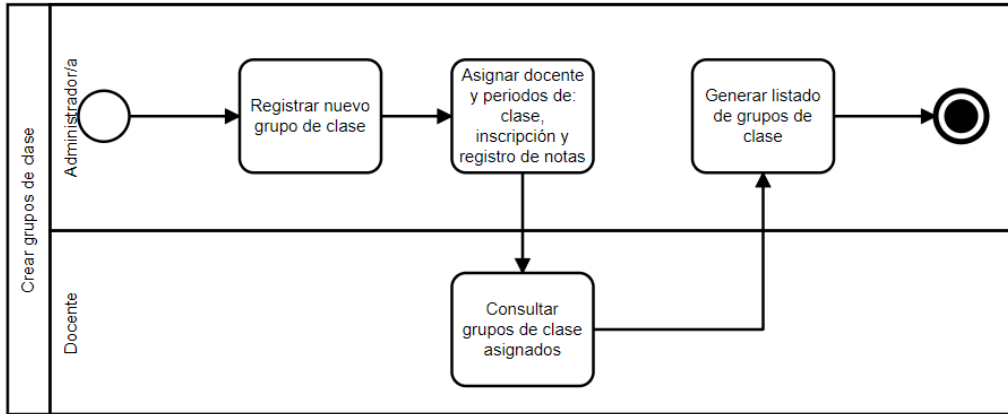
Crear grupos de clase

Administrador/a

Registrar nuevo grupo de clase

Asignar docente y periodos de: clase, inscripción y registro de notas

Generar listado de grupos de clase

Docente

Consultar grupos de clase asignados